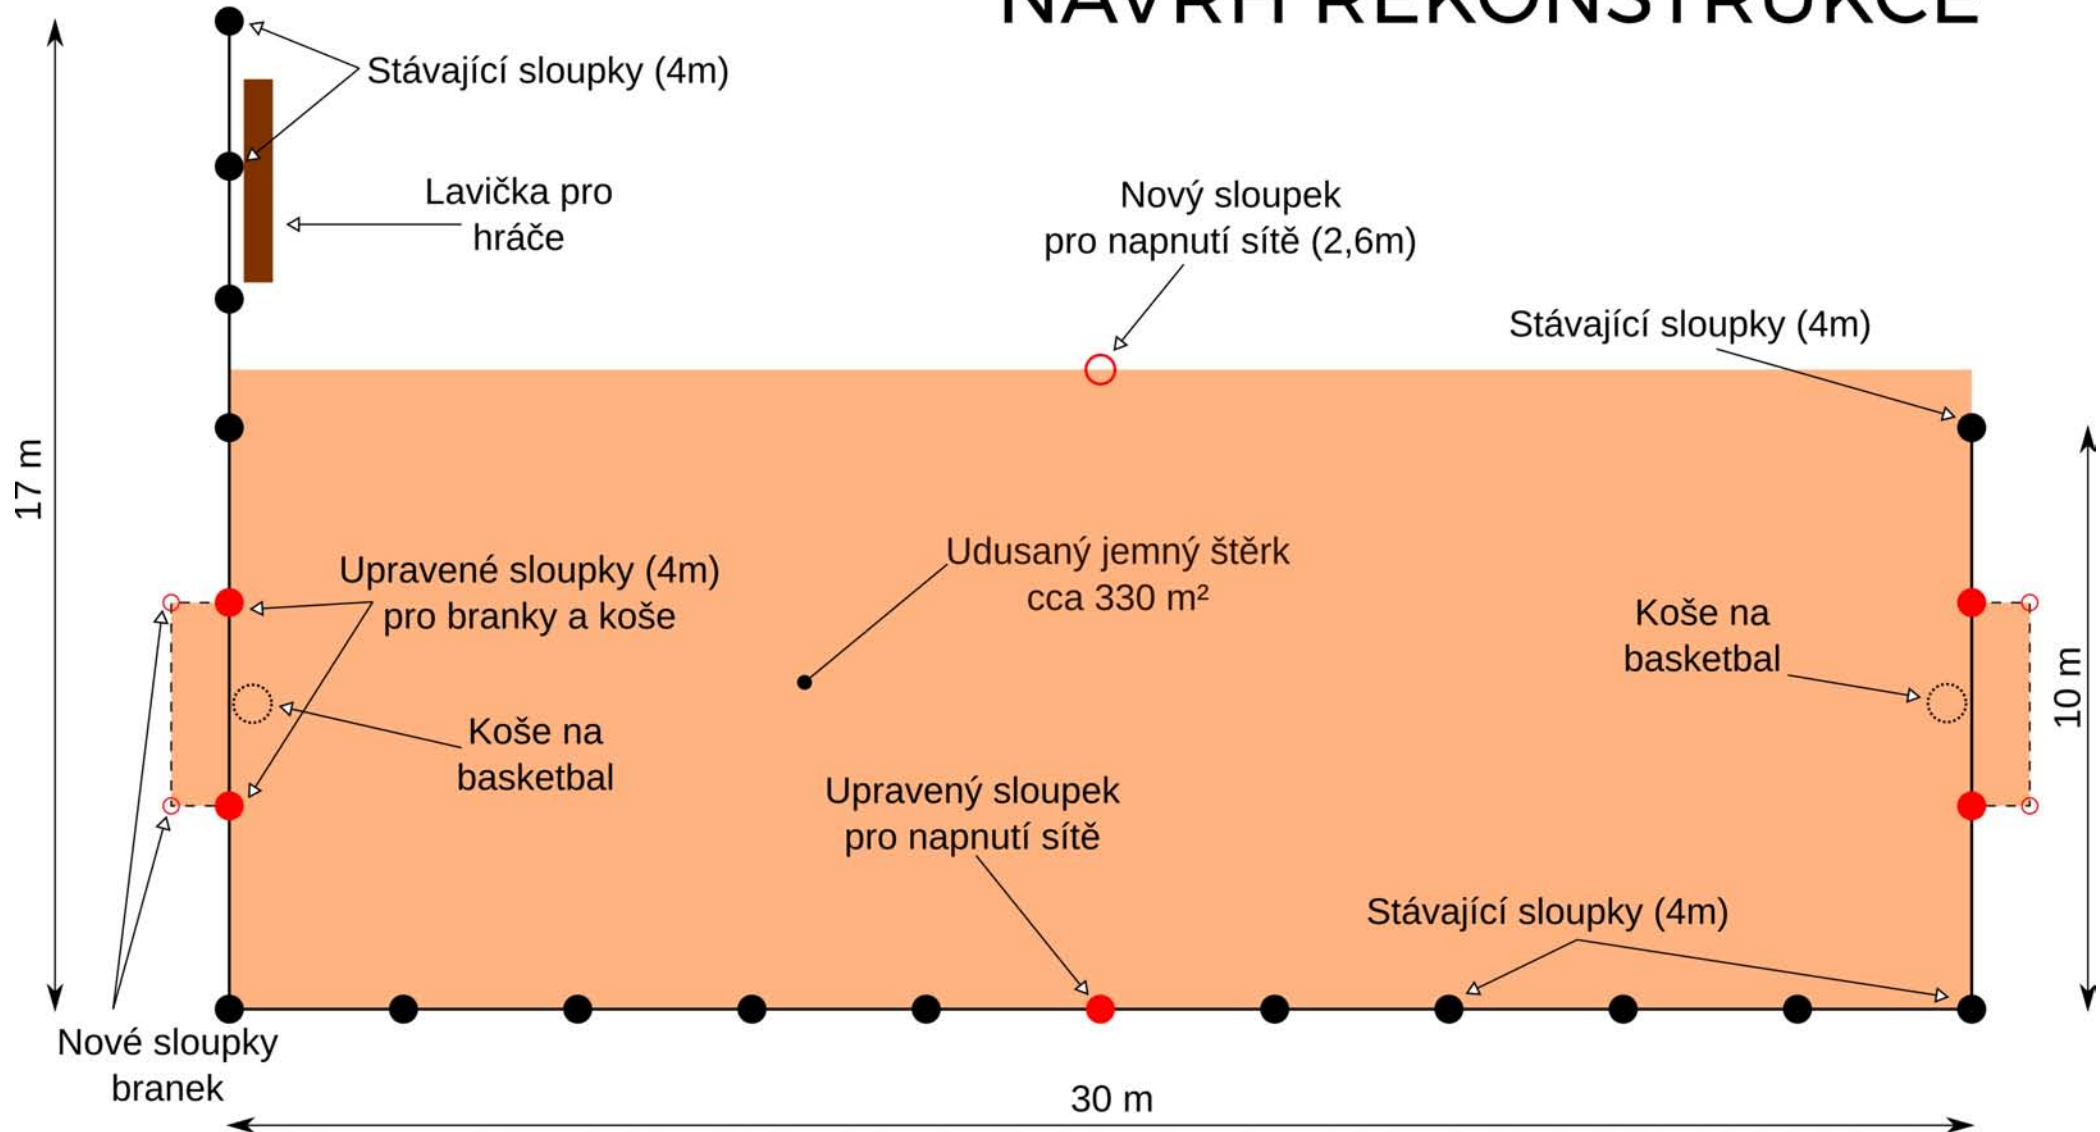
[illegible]

Stávající sloupky (4m)

Lavička pro hráče

Nový sloupek pro napnutí sítě (2,6m)

Stávající sloupky (4m)

17 m

Upravené sloupky (4m) pro branky a koše

Udusaný jemný štěrk cca 330 m²

Koše na basketbal

10 m

Koše na basketbal

Upravený sloupek pro napnutí sítě

Stávající sloupky (4m)

Nové sloupky branek

30 m